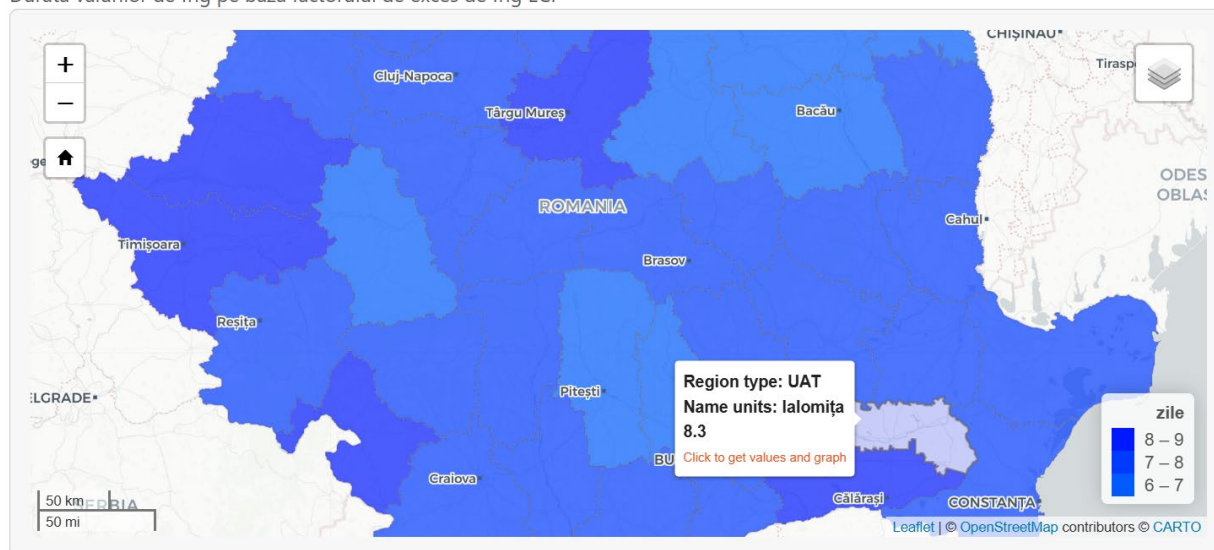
Durata valurilor de frig pe baza factorului de exces de frig ECF

+
−

CHIȘINAU
Tiraspol
Cluj-Napoca
Târgu Mureș
Bacău
ODES OBLAS
ROMANIA
Cahul
Timișoara
Brasov
Reșița
ELGRADE
Pitești
Craiova
BU
Călărași
CONSTANȚA
SERBIA

Region type: UAT
Name units: Ialomița
8.3
Click to get values and graph

zile
8 – 9
7 – 8
6 – 7

50 km
50 mi

Leaflet | © OpenStreetMap contributors © CARTO